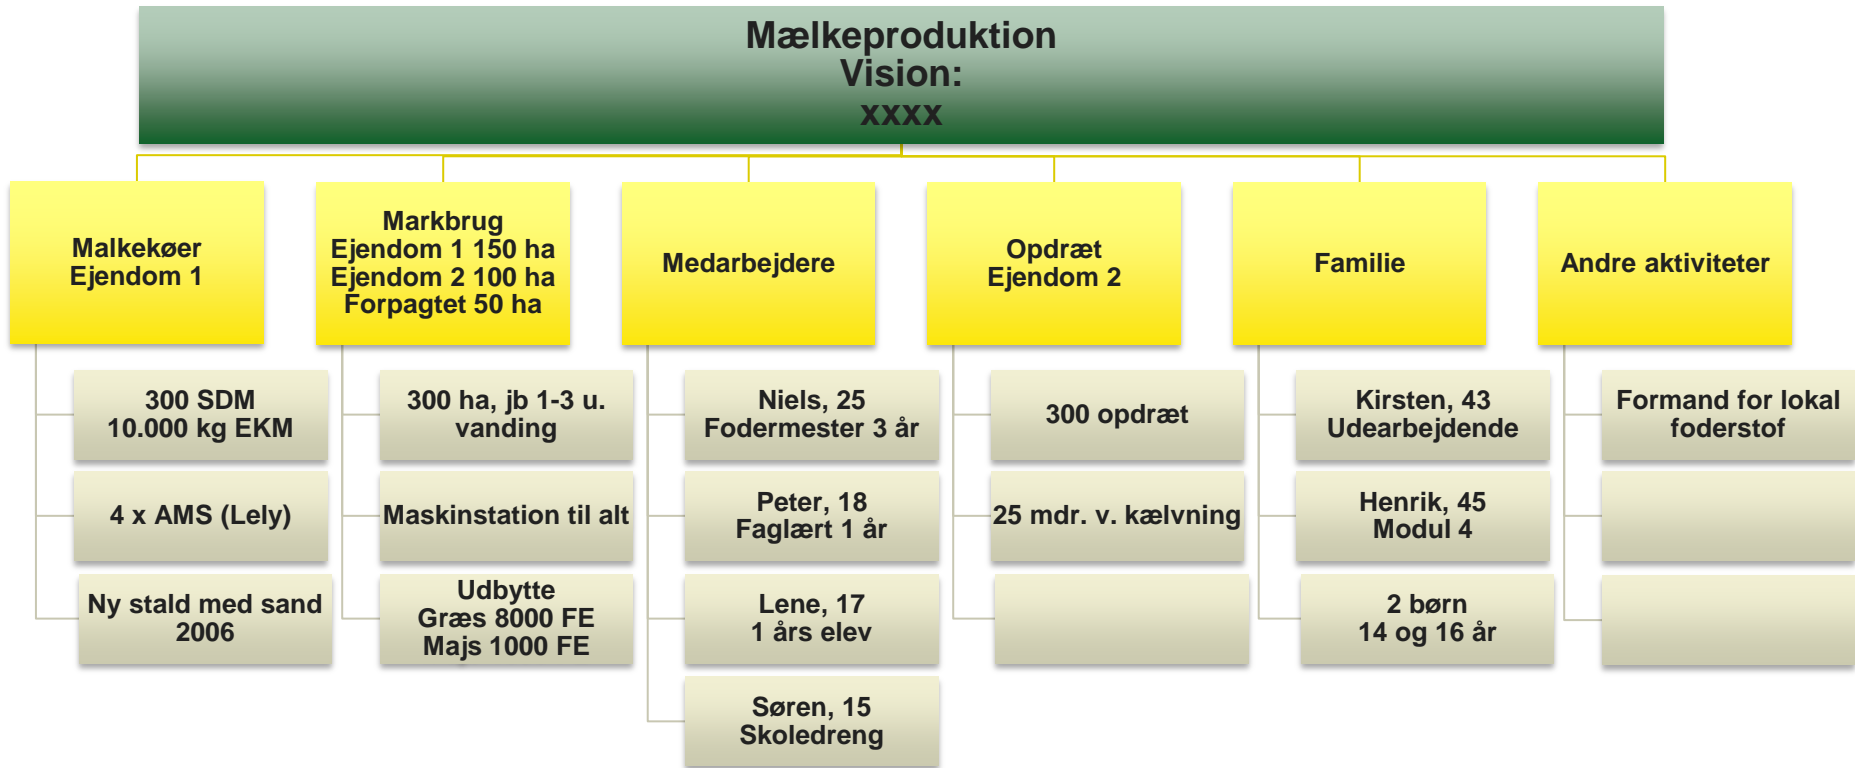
Mælkeproduktion
Vision:
xxxx

Malkekøer
Ejendom 1

300 SDM
10.000 kg EKM

4 x AMS (Lely)

Ny stald med sand
2006

Markbrug
Ejendom 1 150 ha
Ejendom 2 100 ha
Forpagtet 50 ha

300 ha, jb 1-3 u. vanding

Maskinstation til alt

Udbytte
Græs 8000 FE
Majs 1000 FE

Medarbejdere

Niels, 25
Fodermester 3 år

Peter, 18
Faglært 1 år

Lene, 17
1 års elev

Søren, 15
Skoledreng

Opdræt
Ejendom 2

300 opdræt

25 mdr. v. kælvning

Familie

Kirsten, 43
Udearbejdende

Henrik, 45
Modul 4

2 børn
14 og 16 år

Andre aktiviteter

Formand for lokal foderstof